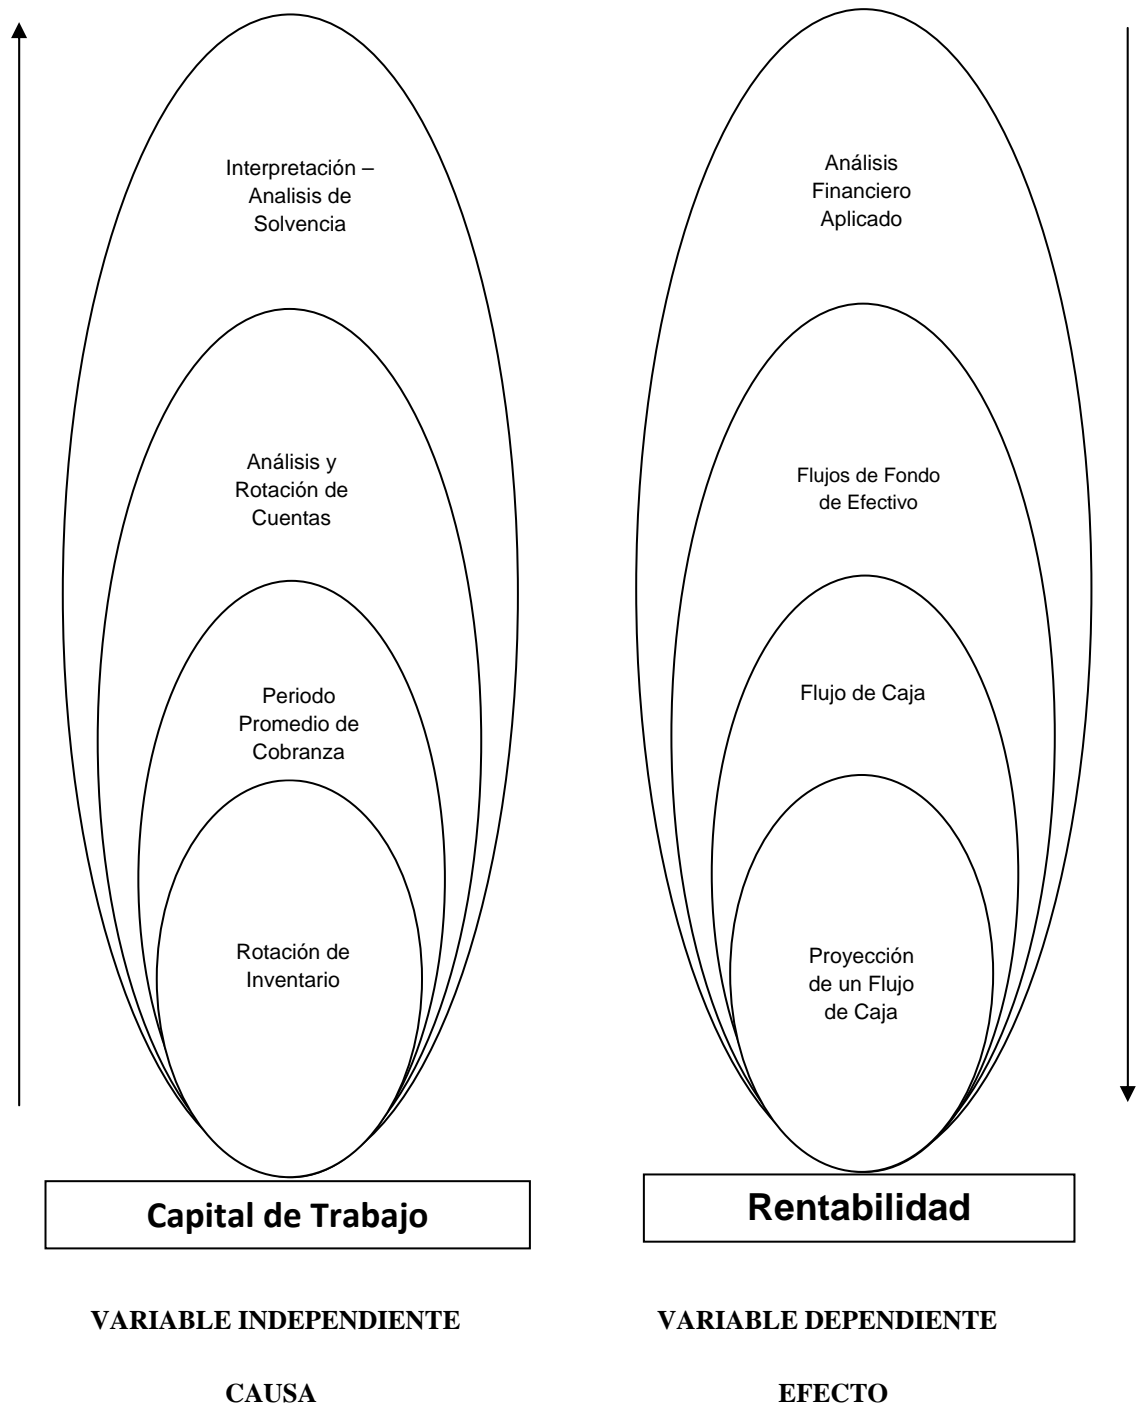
Interpretación – Analisis de Solvencia

Análisis y Rotación de Cuentas

Periodo Promedio de Cobranza

Rotación de Inventario

Capital de Trabajo

Análisis Financiero Aplicado

Flujos de Fondo de Efectivo

Flujo de Caja

Proyección de un Flujo de Caja

Rentabilidad

VARIABLE INDEPENDIENTE

CAUSA

VARIABLE DEPENDIENTE

EFECTO